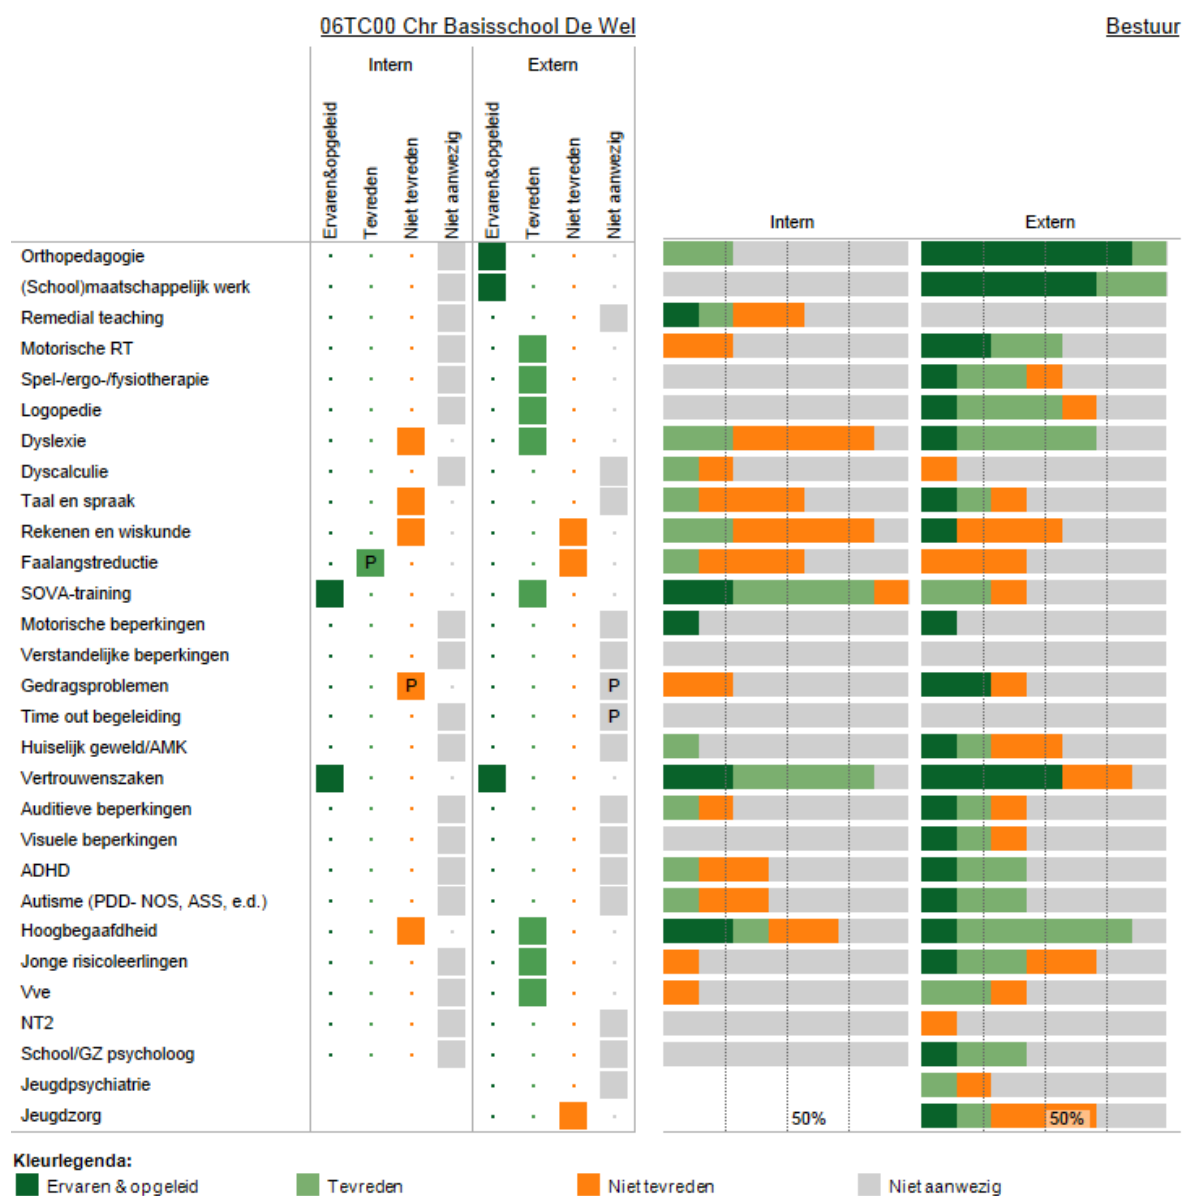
06TC00 Chr Basisschool De Wel

Bestuur

| | Intern | | | | Extern | | | |
|---|---|---|---|---|---|---|---|---|
| | Ervaren&opgeleid | Tevreden | Niet tevreden | Niet aanwezig | Ervaren&opgeleid | Tevreden | Niet tevreden | Niet aanwezig |
| Orthopedagogie | | | | | | | | |
| (School)maatschappelijk werk | | | | | | | | |
| Remedial teaching | | | | | | | | |
| Motorische RT | | | | | | | | |
| Spel-/ergo-/fysiotherapie | | | | | | | | |
| Logopedie | | | | | | | | |
| Dyslexie | | | | | | | | |
| Dyscalculie | | | | | | | | |
| Taal en spraak | | | | | | | | |
| Rekenen en wiskunde | | | | | | | | |
| Faalangstreductie | | P | | | | | | |
| SOVA-training | | | | | | | | |
| Motorische beperkingen | | | | | | | | |
| Verstandelijke beperkingen | | | | | | | | |
| Gedragsproblemen | | | P | | | | | P |
| Time out begeleiding | | | | | | | | P |
| Huiselijk geweld/AMK | | | | | | | | |
| Vertrouwenszaken | | | | | | | | |
| Auditieve beperkingen | | | | | | | | |
| Visuele beperkingen | | | | | | | | |
| ADHD | | | | | | | | |
| Autisme (PDD- NOS, ASS, e.d.) | | | | | | | | |
| Hoogbegaafdheid | | | | | | | | |
| Jonge risicoleerlingen | | | | | | | | |
| Vve | | | | | | | | |
| NT2 | | | | | | | | |
| School/GZ psycholoog | | | | | | | | |
| Jeugdpsychiatrie | | | | | | | | |
| Jeugdzorg | | | | | | | | |

Intern

Extern

50%

50%

Kleurlegenda:
Ervaren & opgeleid
Tevreden
Niet tevreden
Niet aanwezig